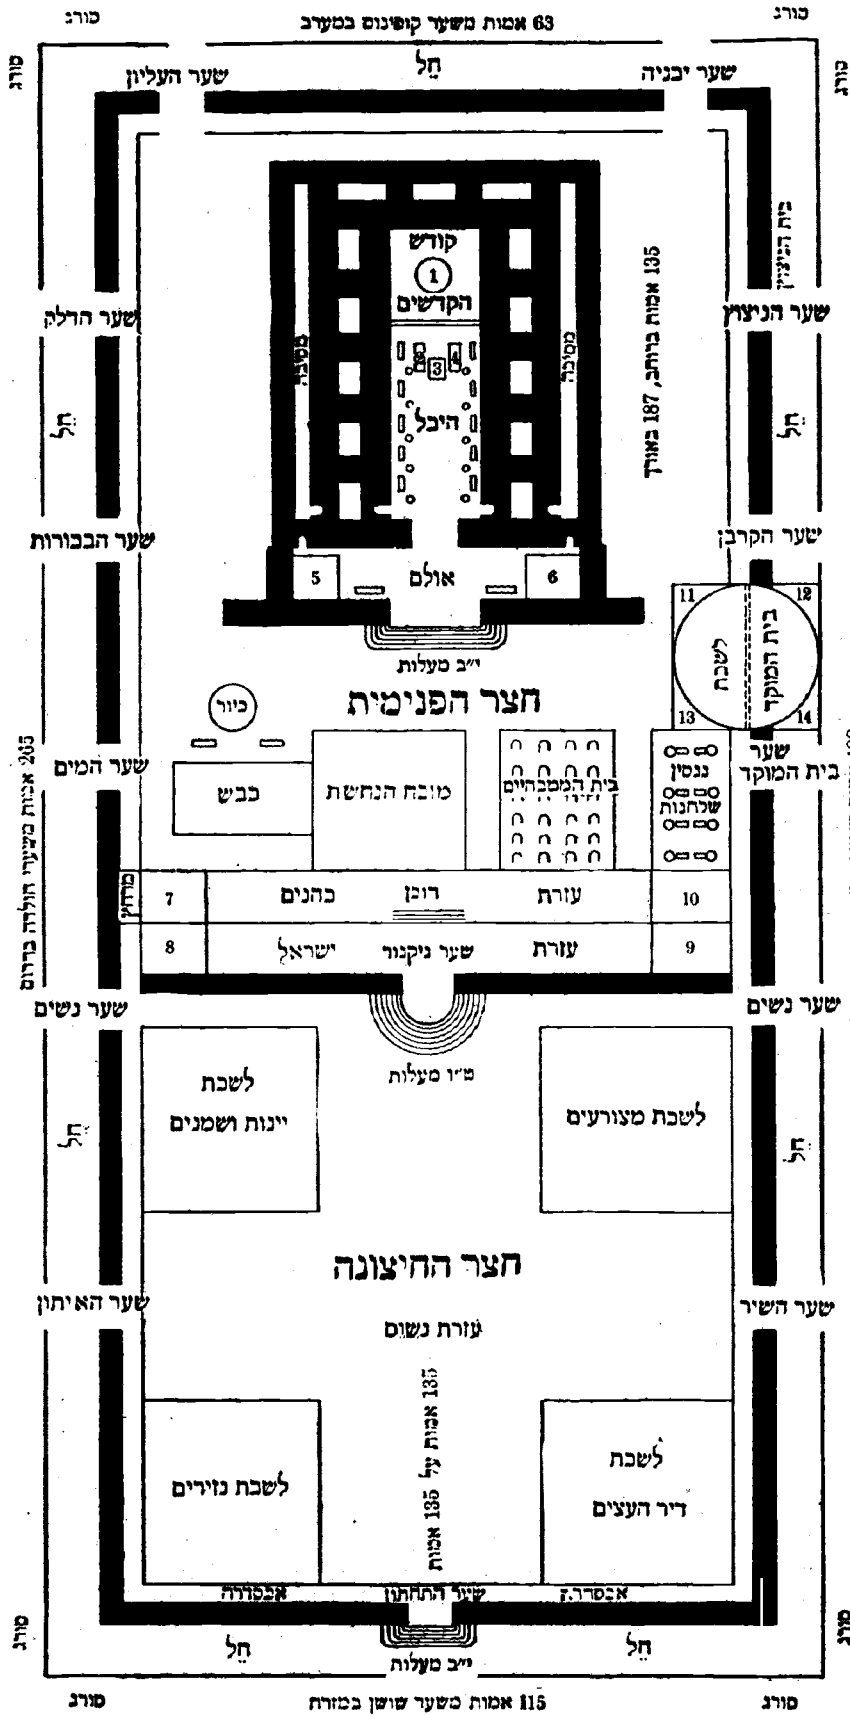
סורג
63 אמות משער קופונוס במערב
סורג
סורג
חֵל
סורג
שער העליון
שער יבניה
בית הניצוץ
קודש
1
הקדשים
135 אמות ברוחב, 187 באורך
שער הדלק
מסיבה
3
4
מסיבה
שער הניצוץ
חֵל
היכל
חֵל
שער הבכורות
שער הקרבן
5
אולם
6
11
12
י״ב מעלות
לשכת
בית המוקד
13
14
כיור
חצר הפנימית
205 אמות משערי חולדה בדרום
שער המים
כבש
מזבח הנחשת
בית המטבחיים
נגסין
שכחנות
שער
בית המוקד
מדרון
7
כהנים
דוכן
עזרת
10
8
ישראל
שער ניקנור
עזרת
9
שער נשים
שער נשים
ט״ו מעלות
לשכת
יינות ושמנים
לשכת מצורעים
חֵל
חֵל
חצר החיצונה
שער האיתון
שער השיר
עזרת נשים
135 אמות על 135 אמות
לשכת נזירים
לשכת
דיר העצים
אכסדרה
שער התחתון
אכסדרה
סורג
חֵל
חֵל
סורג
י״ב מעלות
סורג
115 אמות משער שושן במזרח
סורג